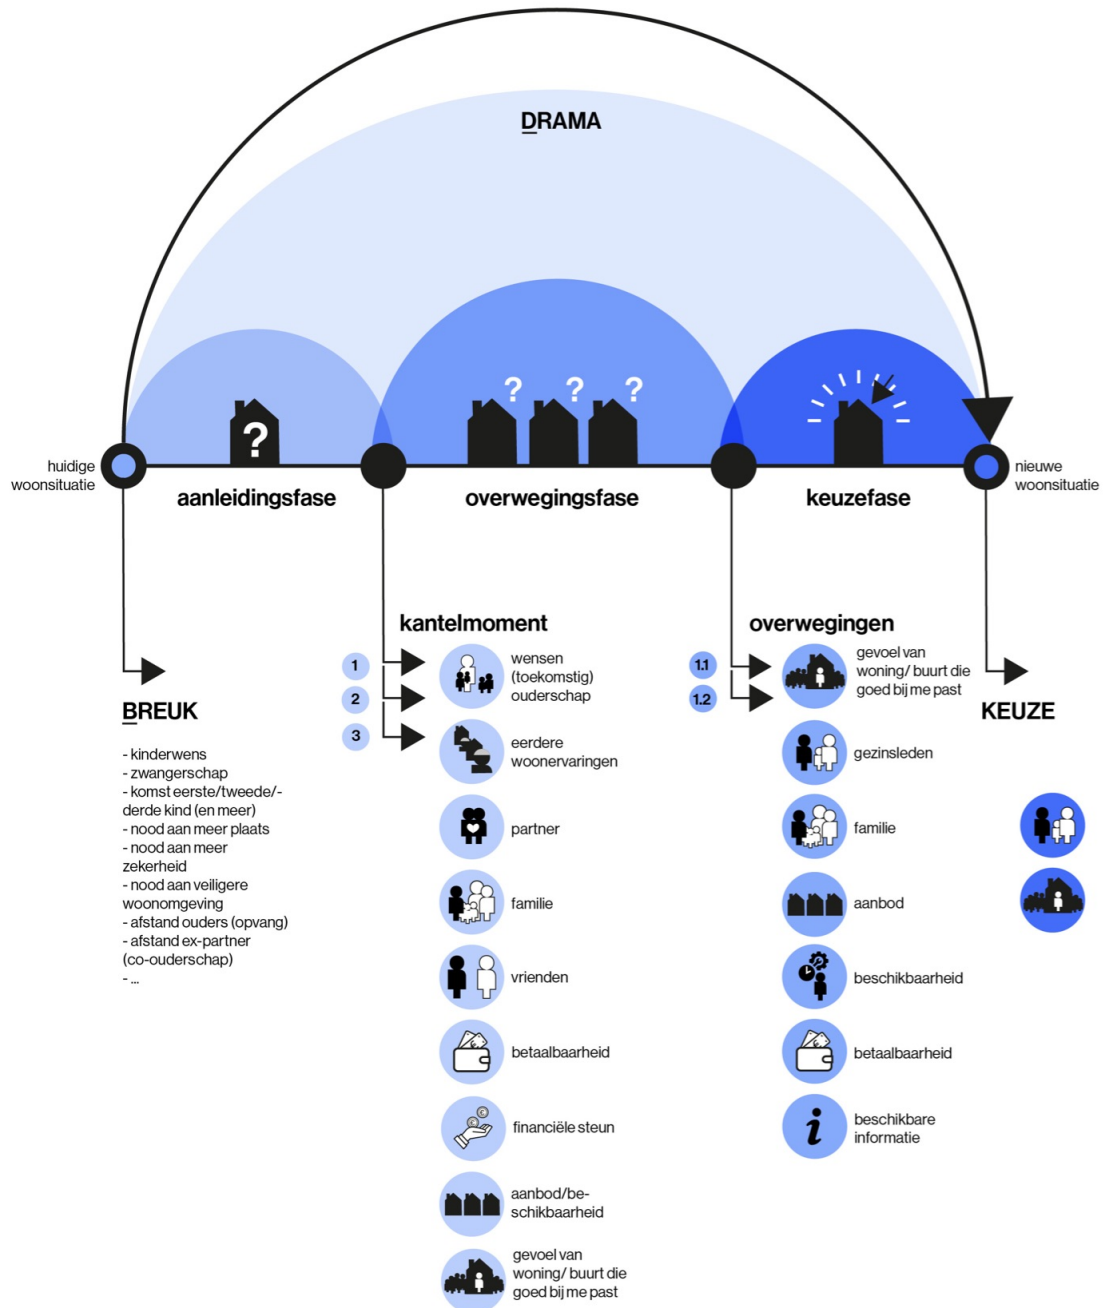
DRAMA

?

? ? ?

huidige woonsituatie

aanleidingsfase

overwegingsfase

keuzefase

nieuwe woonsituatie

BREUK

- kinderwens
- zwangerschap
- komst eerste/tweede/-derde kind (en meer)
- nood aan meer plaats
- nood aan meer zekerheid
- nood aan veiligere woonomgeving
- afstand ouders (opvang)
- afstand ex-partner (co-ouderschap)
- ...

kantelmoment

1
2
3

wensen (toekomstig) ouderschap

eerdere woonervaringen

partner

familie

vrienden

betaalbaarheid

financiële steun

aanbod/beschikbaarheid

gevoel van woning/ buurt die goed bij me past

overwegingen

1.1
1.2

gevoel van woning/ buurt die goed bij me past

gezinsleden

familie

aanbod

beschikbaarheid

betaalbaarheid

beschikbare informatie

KEUZE